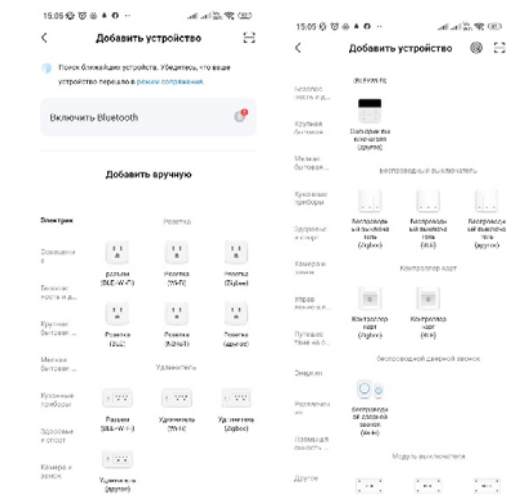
15:05

Добавить устройство

Поиск ближайших устройств. Убедитесь, что ваше устройство перешло в режим сопряжения.

Включить Bluetooth

Добавить вручную

Электрик

Освещение

Безопасность и д...

Крупная бытовая ...

Мелкая бытовая ...

Кухонные приборы

Здоровье и спорт

Камера и замок

Розетка

Розетка (BLE+Wi-Fi)

Розетка (Wi-Fi)

Розетка (Zigbee)

Розетка (BLE)

Розетка (NB-IoT)

Розетка (другое)

Удлинитель

Разъем (BLE+Wi-Fi)

Удлинитель (Wi-Fi)

Удлинитель (Zigbee)

Удлинитель (другое)

15:05

Добавить устройство

Безопасность и д...

Крупная бытовая ...

Мелкая бытовая ...

Кухонные приборы

Здоровье и спорт

Камера и замок

Управление и ...

Путешествие на ...

Энергия

Развлечения

Помещение ...

Другое

(BLE+Wi-Fi)

Потолочный выключатель (другое)

беспроводной выключатель

Беспроводной выключатель (Zigbee)

Беспроводной выключатель (Wi-Fi)

Беспроводной выключатель (другое)

Контроллер карт

Контроллер карт (Zigbee)

Контроллер карт (Wi-Fi)

Беспроводной дверной звонок

Беспроводной дверной звонок (Wi-Fi)

Модуль выключателя